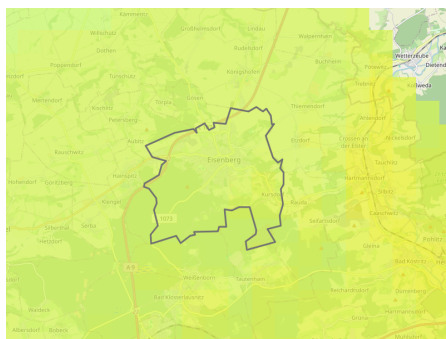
Kammern
Gröbitzenwalde
Lindau
Willschütz
Walpernhain
Dürfen
Rüdelsdorf
Buchheim
Pessendorf
Tünschütz
Königshofen
Weißenborn
Hainspitz
Meinersdorf
Petersberg
Thiemendorf
Crossen an der Elster
Eisenberg
Bauschwitz
Eineborn
Kursdorf
Hermsdorf
Hainspitz
Klengel
Silbitz
Seifartsdorf
Etterwinden
1073
Hetzdorf
Waldeck
Weißenborn
Rauschwitz
Bad Klosterlausnitz
Reichardtsdorf
Albersdorf
Bobeck
Tautenhain
Caaschwitz
Stenbach
Bad Köstritz
Dürrenebersdorf
Hartmannsdorf
Bruna
A9
Wetterzeube
Kleinhelmsdorf
Schkölen